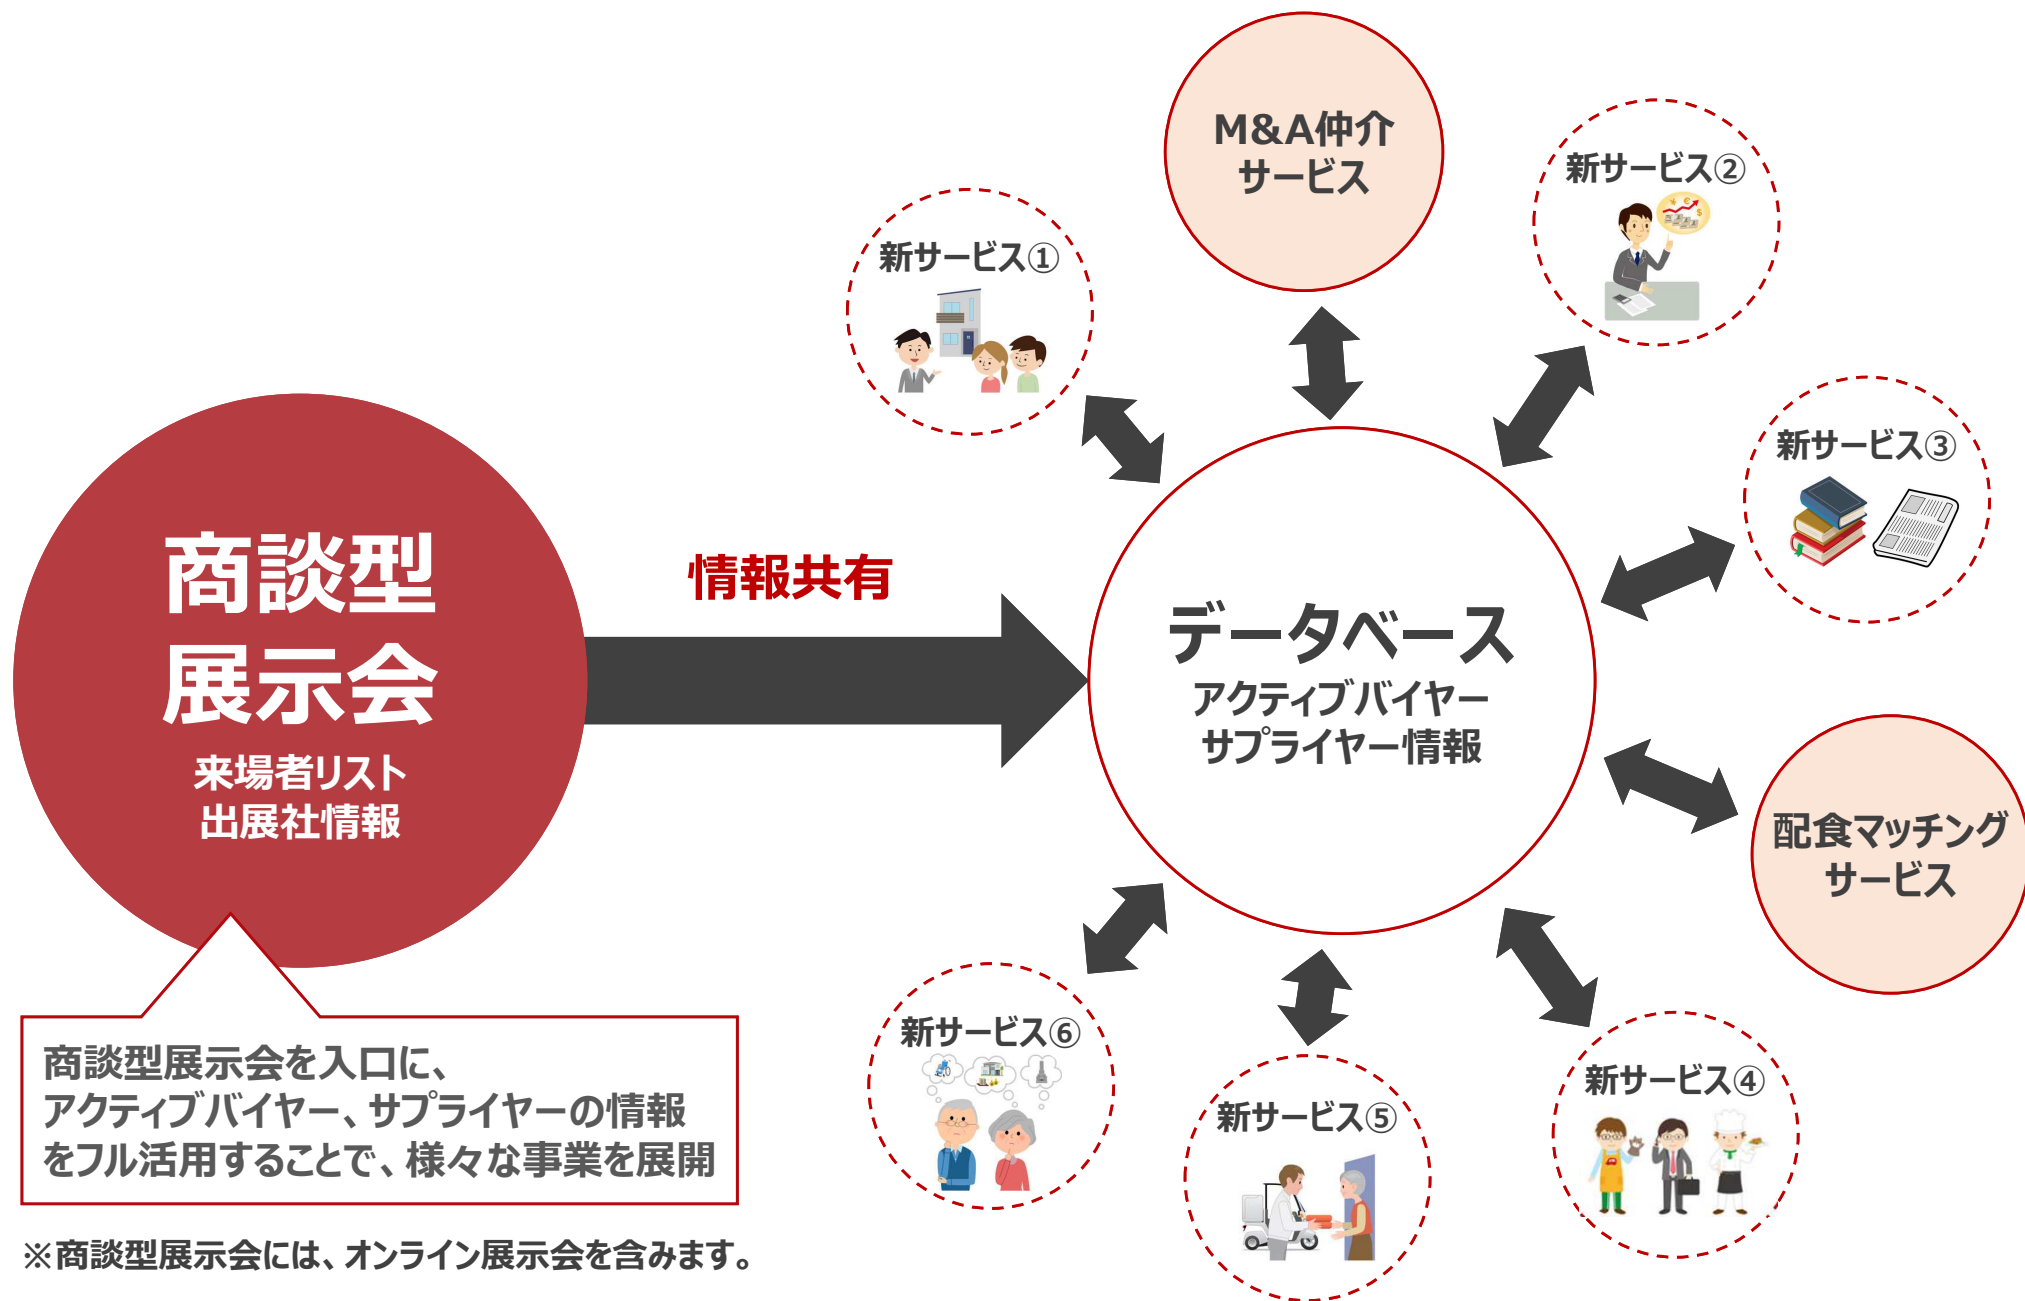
M&A仲介
サービス

新サービス②

新サービス①

新サービス③

商談型
展示会
来場者リスト
出展社情報

情報共有

データベース
アクティブバイヤー
サプライヤー情報

配食マッチング
サービス

新サービス⑥

新サービス⑤

新サービス④

商談型展示会を入口に、
アクティブバイヤー、サプライヤーの情報をフル活用することで、様々な事業を展開

※商談型展示会には、オンライン展示会を含みます。